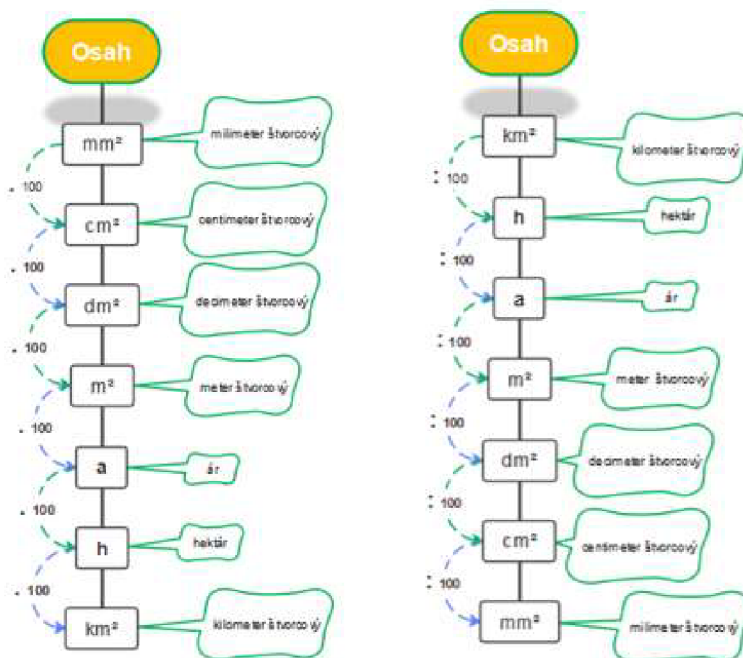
Osah

$mm^2$ milimeter štvorcový
. 100
$cm^2$ centimeter štvorcový
. 100
$dm^2$ decimeter štvorcový
. 100
$m^2$ meter štvorcový
. 100
a ár
. 100
h hektár
. 100
$km^2$ kilometer štvorcový

Osah

$km^2$ kilometer štvorcový
: 100
h hektár
: 100
a ár
: 100
$m^2$ meter štvorcový
: 100
$dm^2$ decimeter štvorcový
: 100
$cm^2$ centimeter štvorcový
: 100
$mm^2$ milimeter štvorcový